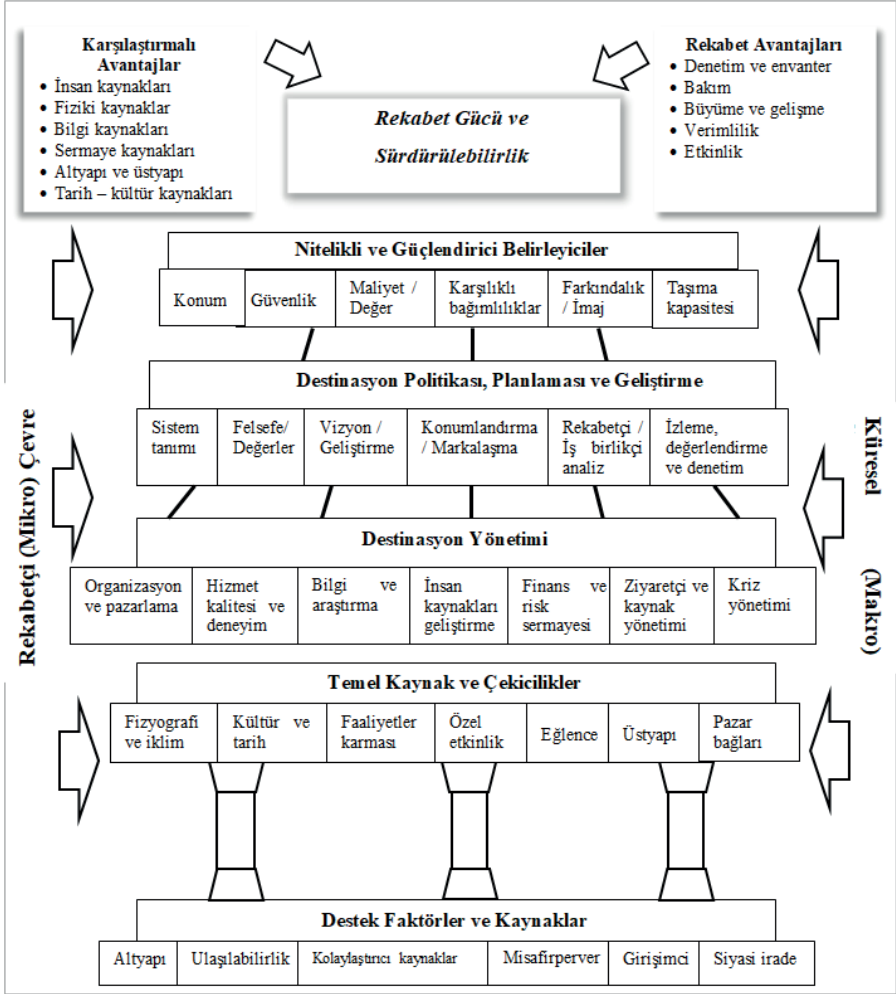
Karşılaştırmalı Avantajlar
• İnsan kaynakları
• Fiziki kaynaklar
• Bilgi kaynakları
• Sermaye kaynakları
• Altyapı ve üstyapı
• Tarih – kültür kaynakları

Rekabet Gücü ve Sürdürülebilirlik

Rekabet Avantajları
• Denetim ve envanter
• Bakım
• Büyüme ve gelişme
• Verimlilik
• Etkinlik

Nitelikli ve Güçlendirici Belirleyiciler

| Konum | Güvenlik | Maliyet / Değer | Karşılıklı bağımlılıklar | Farkındalık / İmaj | Taşıma kapasitesi |
|---|---|---|---|---|---|

Destinasyon Politikası, Planlaması ve Geliştirme

| Sistem tanımı | Felsefe/ Değerler | Vizyon / Geliştirme | Konumlandırma / Markalaşma | Rekabetçi / İş birlikçi analiz | İzleme, değerlendirme ve denetim |
|---|---|---|---|---|---|

Destinasyon Yönetimi

| Organizasyon ve pazarlama | Hizmet kalitesi ve deneyim | Bilgi ve araştırma | İnsan kaynakları geliştirme | Finans ve risk sermayesi | Ziyaretçi ve kaynak yönetimi | Kriz yönetimi |
|---|---|---|---|---|---|---|

Temel Kaynak ve Çekicilikler

| Fizyografi ve iklim | Kültür ve tarih | Faaliyetler karması | Özel etkinlik | Eğlence | Üstyapı | Pazar bağları |
|---|---|---|---|---|---|---|

Destek Faktörler ve Kaynaklar

| Altyapı | Ulaşılabilirlik | Kolaylaştırıcı kaynaklar | Misafirperver | Girişimci | Siyasi irade |
|---|---|---|---|---|---|

Rekabetçi (Mikro) Çevre

Küresel (Makro)